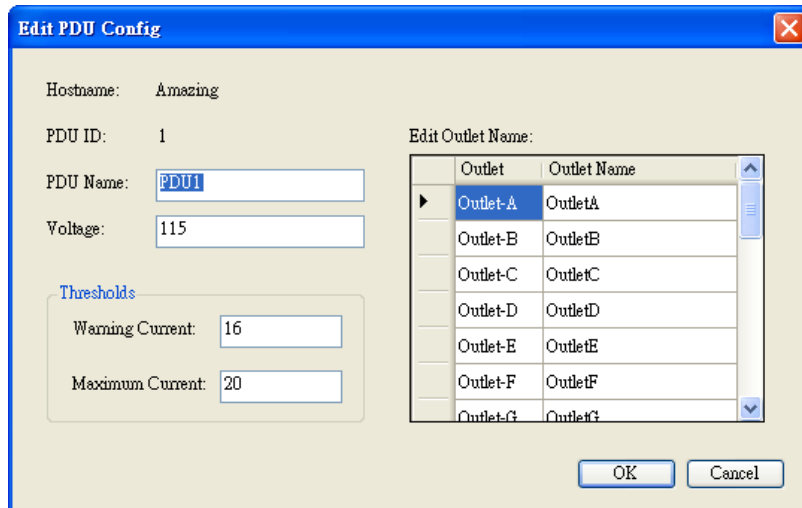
Edit PDU Config

Hostname: Amazing

PDU ID: 1

PDU Name: PDU1

Voltage: 115

Thresholds

Warning Current: 16

Maximum Current: 20

Edit Outlet Name:

| Outlet | Outlet Name |
|---|---|
| Outlet-A | OutletA |
| Outlet-B | OutletB |
| Outlet-C | OutletC |
| Outlet-D | OutletD |
| Outlet-E | OutletE |
| Outlet-F | OutletF |
| Outlet-G | OutletG |

OK Cancel